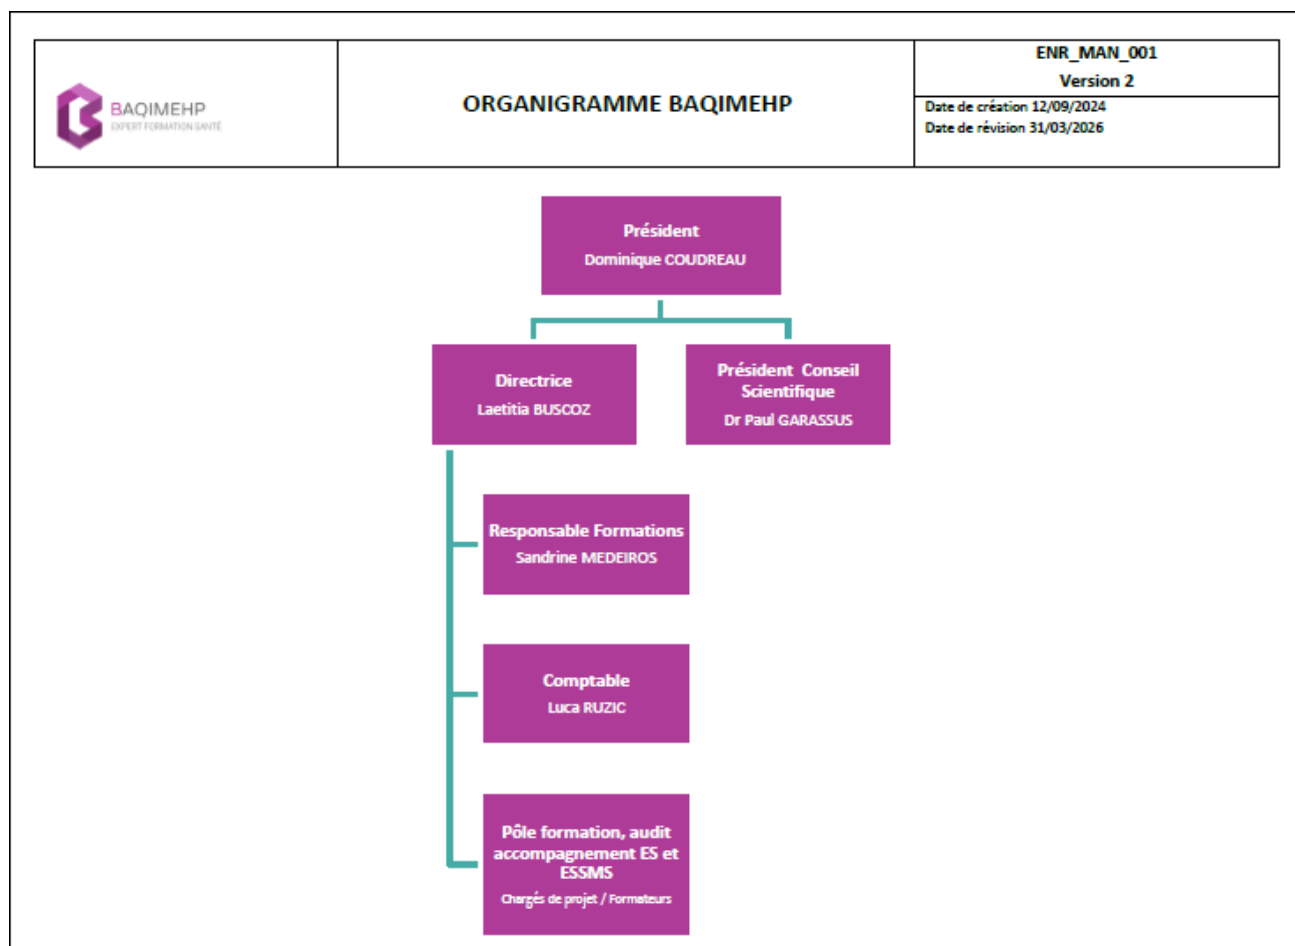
BAQIMEHP
EXPERT FORMATION SANTÉ

ORGANIGRAMME BAQIMEHP

ENR_MAN_001
Version 2
Date de création 12/09/2024
Date de révision 31/03/2026

Président
Dominique COUDREAU

Directrice
Laetitia BUSCOZ

Président Conseil Scientifique
Dr Paul GARASSUS

Responsable Formations
Sandrine MEDEIROS

Comptable
Luca RUZIC

Pôle formation, audit accompagnement ES et ESSMS
Chargés de projet / Formateurs